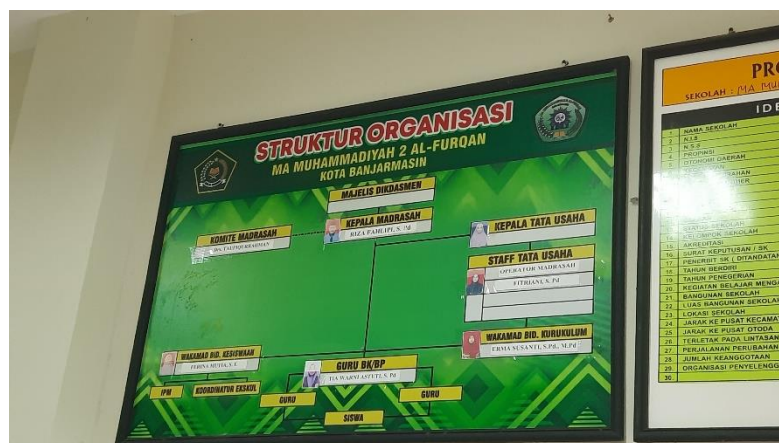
STRUKTUR ORGANISASI
MA MUHAMMADIYAH 2 AL-FURQAN
KOTA BANJARMASIN

MAJELIS DIKDASMEN

KEPALA MADRASAH
RIZA FAHLIPI, S. Pd

KOMITE MADRASAH
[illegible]

KEPALA TATA USAHA

STAFF TATA USAHA
OPERATOR MADRASAH
FITRIANI, S. Pd

WAKAMAD BID. KURUKULUM
ERMA SUSANTI, S.Pd., M.Pd

WAKAMAD BID. KESISWAAN
FERINA HUDA, S. E

GURU BK/BP
TIA WARNI ASTUTI, S. Pd

IPM
KOORDINATOR EKSKUL
GURU
GURU
SISWA

PRO
SEKOLAH : MA MU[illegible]
IDE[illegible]

| | |
|---|---|
| 1 | NAMA SEKOLAH |
| 2 | N.I.S |
| 3 | N.S.S |
| 4 | PROPINSI |
| 5 | OTONOMI DAERAH |
| 6 | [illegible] |
| 7 | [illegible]AHAN |
| 8 | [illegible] |
| 9 | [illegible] |
| 10 | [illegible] |
| 11 | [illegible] |
| 12 | STATUS SEKOLAH |
| 13 | KELOMPOK SEKOLAH |
| 14 | AKREDITASI |
| 15 | SURAT KEPUTUSAN / SK |
| 16 | PENERBIT SK ( DITANDATA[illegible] |
| 17 | TAHUN BERDIRI |
| 18 | TAHUN PENEGERIAN |
| 19 | KEGIATAN BELAJAR MENGA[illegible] |
| 20 | BANGUNAN SEKOLAH |
| 21 | LUAS BANGUNAN SEKOLA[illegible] |
| 22 | LOKASI SEKOLAH |
| 23 | JARAK KE PUSAT KECAMAT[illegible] |
| 24 | JARAK KE PUSAT OTODA |
| 25 | TERLETAK PADA LINTASAN |
| 26 | PERJALANAN PERUBAHAN |
| 27 | JUMLAH KEANGGOTAAN |
| 28 | ORGANISASI PENYELENGG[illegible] |
| 29 | |
| 30 | |